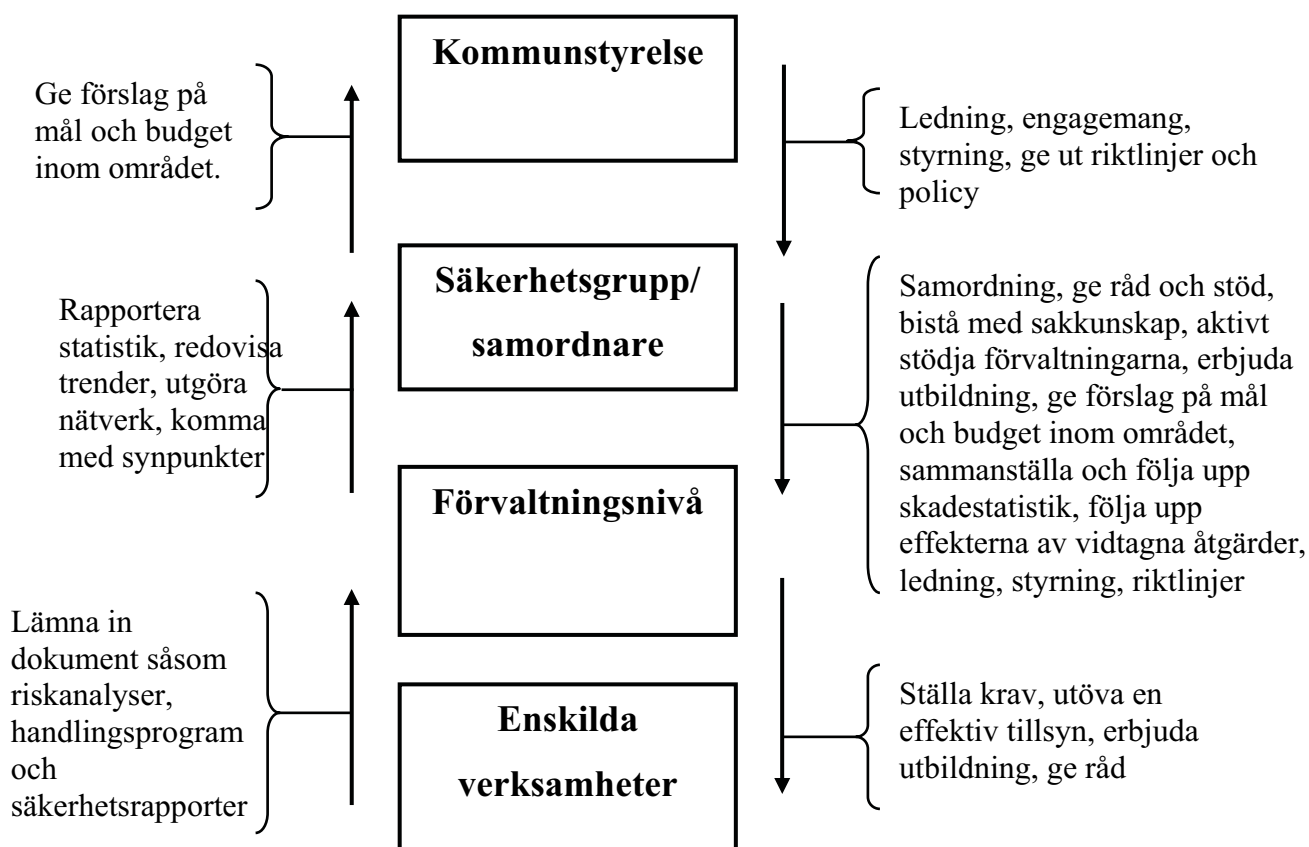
Kommunstyrelse

Ge förslag på mål och budget inom området.

Ledning, engagemang, styrning, ge ut riktlinjer och policy

Säkerhetsgrupp/ samordnare

Rapportera statistik, redovisa trender, utgöra nätverk, komma med synpunkter

Samordning, ge råd och stöd, bistå med sakkunskap, aktivt stödja förvaltningarna, erbjuda utbildning, ge förslag på mål och budget inom området, sammanställa och följa upp skadestatistik, följa upp effekterna av vidtagna åtgärder, ledning, styrning, riktlinjer

Förvaltningsnivå

Lämna in dokument såsom riskanalyser, handlingsprogram och säkerhetsrapporter

Enskilda verksamheter

Ställa krav, utöva en effektiv tillsyn, erbjuda utbildning, ge råd